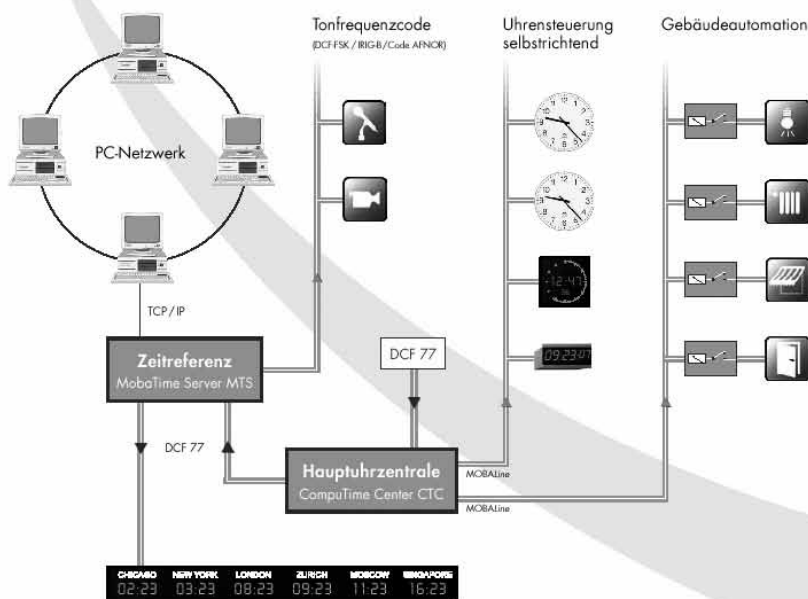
Tonfrequenzcode
(DCF-FSK / IRIG-B / Code AFNOR)

Uhrensteuerung
selbstrichtend

Gebäudeautomation

PC-Netzwerk

TCP / IP

Zeitreferenz
MobaTime Server MTS

DCF 77

DCF 77

Hauptuhrzentrale
CompuTime Center CTC

MOBALine

MOBALine

09:23:47

| CHICAGO | NEW YORK | LONDON | ZURICH | MOSCOW | SINGAPORE |
|---|---|---|---|---|---|
| 02:23 | 03:23 | 08:23 | 09:23 | 11:23 | 16:23 |